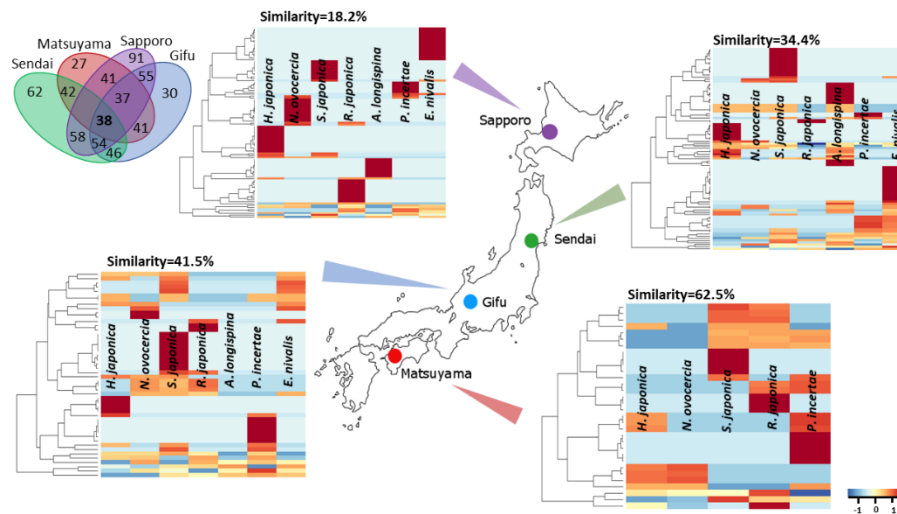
Matsuyama
Sapporo
Gifu
Sendai
62
27
91
30
42
41
55
37
38
41
58
54
46

Similarity=18.2%
H. japonica
N. ovocercia
S. japonica
R. japonica
A. longispina
P. incertae
E. nivalis

Similarity=34.4%
H. japonica
N. ovocercia
S. japonica
R. japonica
A. longispina
P. incertae
E. nivalis

Sapporo
Sendai
Gifu
Matsuyama

Similarity=41.5%
H. japonica
N. ovocercia
S. japonica
R. japonica
A. longispina
P. incertae
E. nivalis

Similarity=62.5%
H. japonica
N. ovocercia
S. japonica
R. japonica
P. incertae

-1 0 1